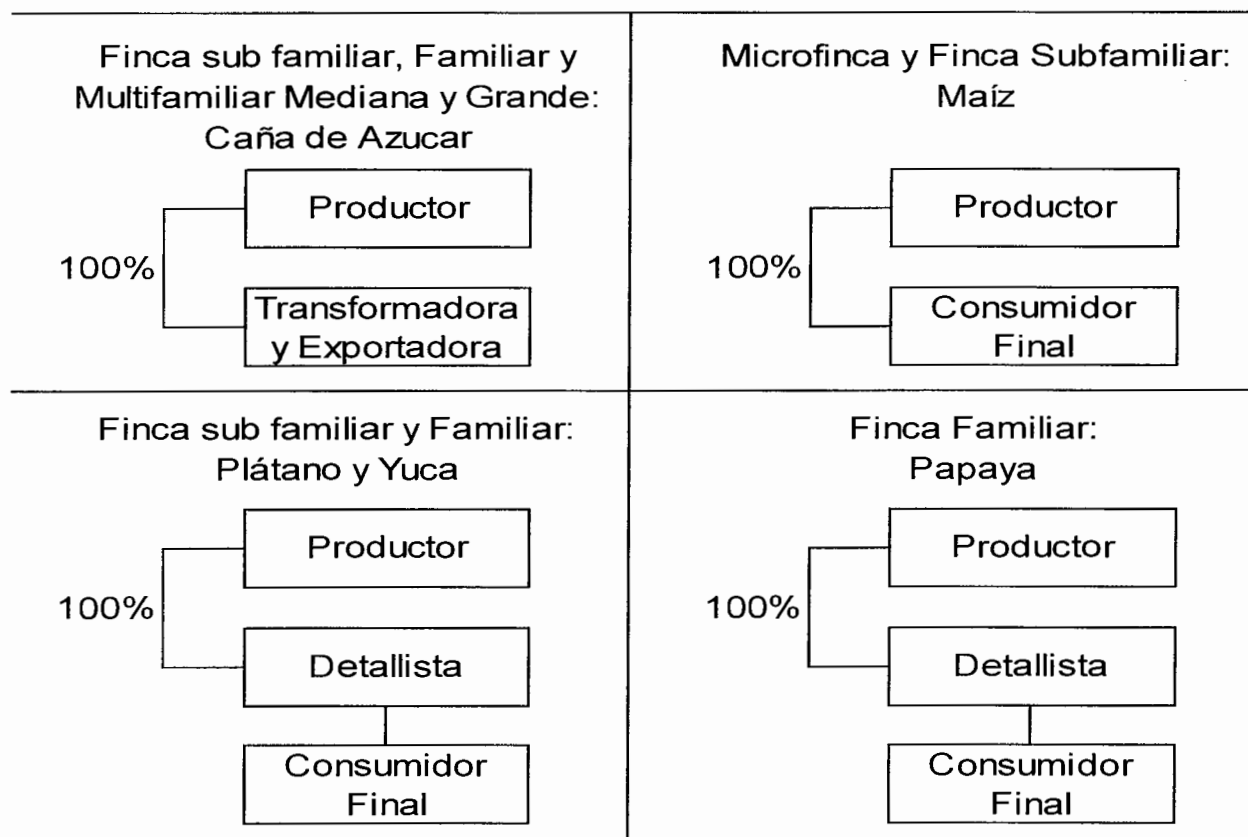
Finca sub familiar, Familiar y Multifamiliar Mediana y Grande: Caña de Azucar

Productor

100%

Transformadora y Exportadora

Microfinca y Finca Subfamiliar: Maíz

Productor

100%

Consumidor Final

Finca sub familiar y Familiar: Plátano y Yuca

Productor

100%

Detallista

Consumidor Final

Finca Familiar: Papaya

Productor

100%

Detallista

Consumidor Final